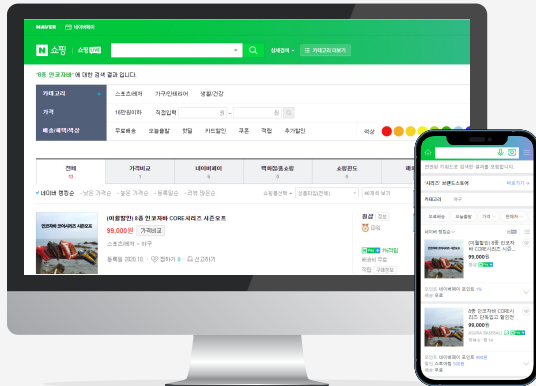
NAVER 네이버페이

N 쇼핑 쇼핑 LIVE 상세검색 쿠폰 카테고리 더보기

'8종 인코재배'에 대한 검색 결과 입니다.

카테고리 스포츠레저 가구/인테리어 생활/건강

가격 1만원이하 직접입력 원 ~ 원

배송/혜택/색상 무료배송 오늘출발 정기 카드할인 쿠폰 적립 추가할인 색상

전체 가격비교 네이버페이 백화점/홈쇼핑 쇼핑윈도

네이버 랭킹순 · 낮은 가격순 · 높은 가격순 · 등록일순 · 리뷰 많은순

[이월할인] 8종 인코재배 CORE시리즈 시즌오프

99,000원 가격비교

스포츠레저 > 야구

등록일 2020.10. 찜하기 0 신고하기

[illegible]

8종 인코재배 CORE시리즈

'시리즈' 브랜드스토어

카테고리 야구

무료배송 오늘출발 가격 판매처

네이버 랭킹순

(이월할인) 8종 인코재배 CORE시리즈 시즌오프

99,000원

8종 인코재배 CORE시리즈 단체상품 할인전

99,000원